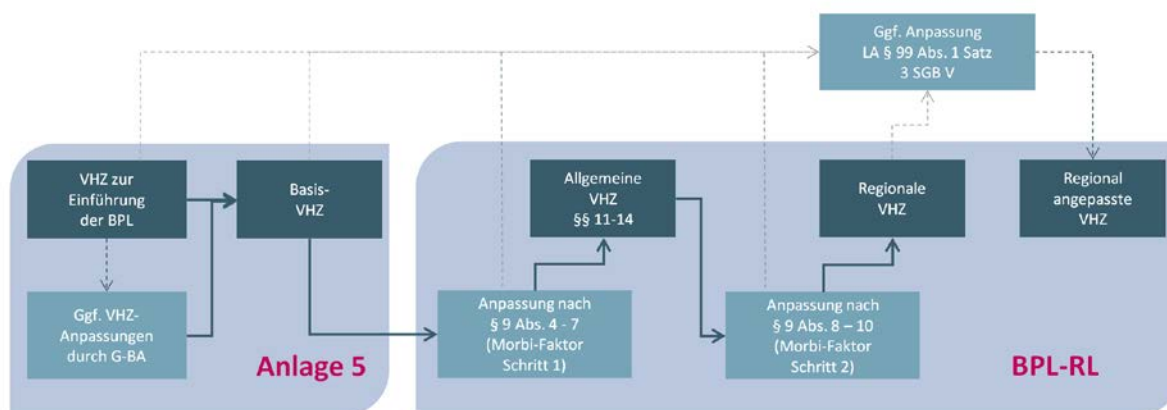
Ggf. Anpassung LA § 99 Abs. 1 Satz 3 SGB V

VHZ zur Einführung der BPL

Basis-VHZ

Ggf. VHZ-Anpassungen durch G-BA

Anlage 5

Allgemeine VHZ §§ 11-14

Anpassung nach § 9 Abs. 4 - 7 (Morbi-Faktor Schritt 1)

Regionale VHZ

Anpassung nach § 9 Abs. 8 – 10 (Morbi-Faktor Schritt 2)

Regional angepasste VHZ

BPL-RL